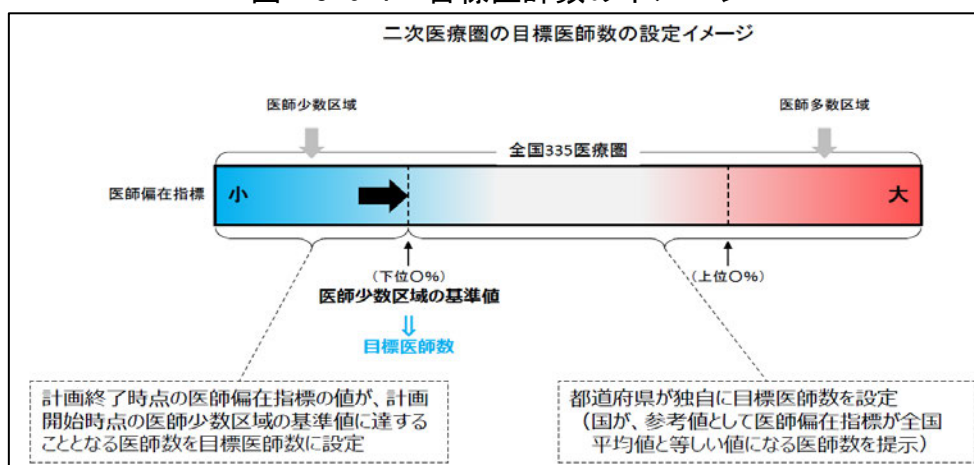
図 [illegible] 目標医師数のイメージ

二次医療圏の目標医師数の設定イメージ

医師少数区域

医師多数区域

全国335医療圏

医師偏在指標

小

大

（下位○%）

医師少数区域の基準値

⇓

目標医師数

（上位○%）

計画終了時点の医師偏在指標の値が、計画開始時点の医師少数区域の基準値に達することとなる医師数を目標医師数に設定

都道府県が独自に目標医師数を設定
（国が、参考値として医師偏在指標が全国平均値と等しい値になる医師数を提示）